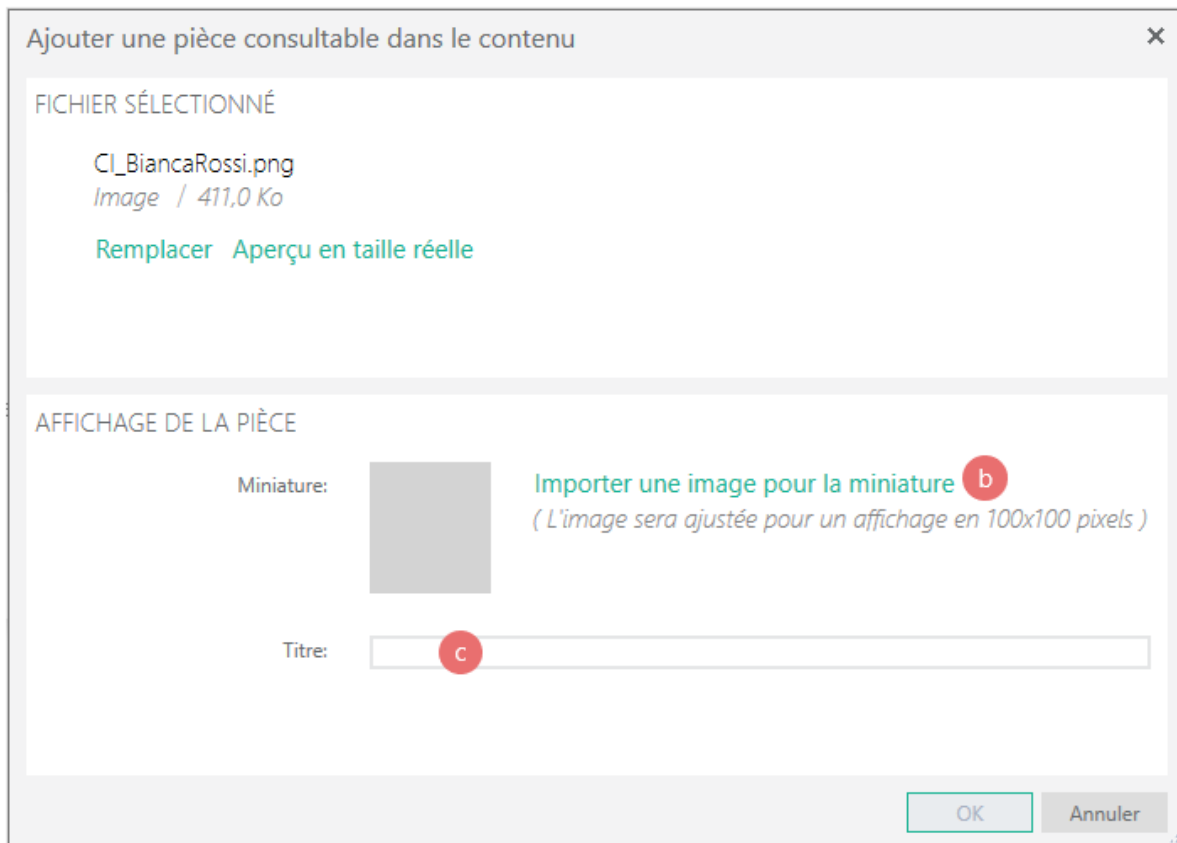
Ajouter une pièce consultable dans le contenu ×

FICHIER SÉLECTIONNÉ

CI_BiancaRossi.png
Image / 411,0 Ko

Remplacer Aperçu en taille réelle

AFFICHAGE DE LA PIÈCE

Miniature:

Importer une image pour la miniature b
( L'image sera ajustée pour un affichage en 100x100 pixels )

Titre: c

OK Annuler